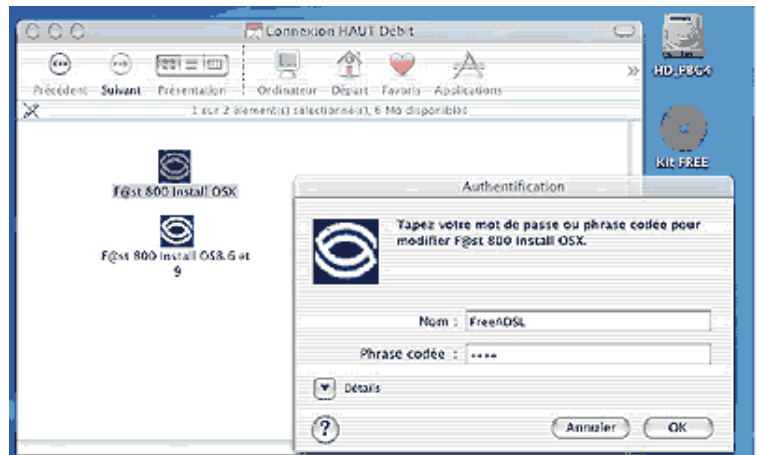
Connexion HAUT Débit

Précédent Suivant Présentation Ordinateur Départ Favoris Applications

1 sur 2 élément(s) sélectionné(s), 6 Mo disponibles

F@st 800 Install OSX

F@st 800 Install OS8.6 et 9

HD_F8G4

Kit FREE

Authentification

Tapez votre mot de passe ou phrase codée pour modifier F@st 800 Install OSX.

Nom : FreeADSL

Phrase codée : ••••

Détails

?

Annuler OK